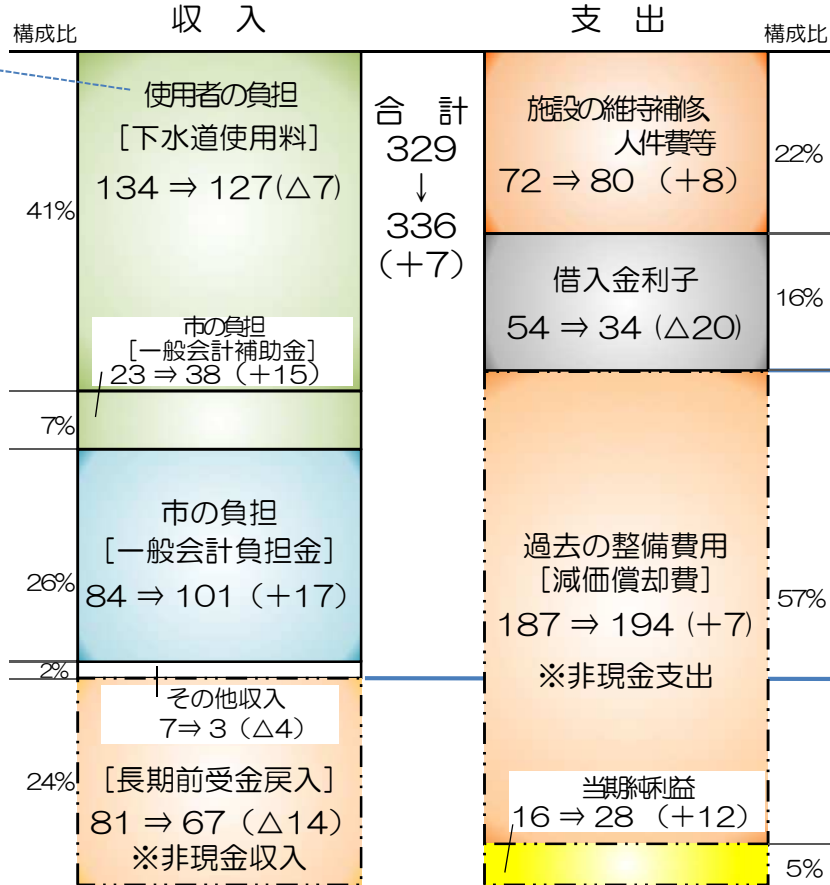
構成比 収 入 支 出 構成比

使用者の負担
［下水道使用料］
134 ⇒ 127（△7）

41%

市の負担
［一般会計補助金］
23 ⇒ 38（＋15）

7%

市の負担
［一般会計負担金］
84 ⇒ 101（＋17）

26%

2%

その他収入
7⇒ 3（△4）

24%

［長期前受金戻入］
81 ⇒ 67（△14）
※非現金収入

合 計
329
↓
336
（＋7）

施設の維持補修、人件費等
72 ⇒ 80 （＋8）

22%

借入金利子
54 ⇒ 34（△20）

16%

過去の整備費用
［減価償却費］
187 ⇒ 194（＋7）
※非現金支出

57%

当期純利益
16 ⇒ 28 （＋12）

5%